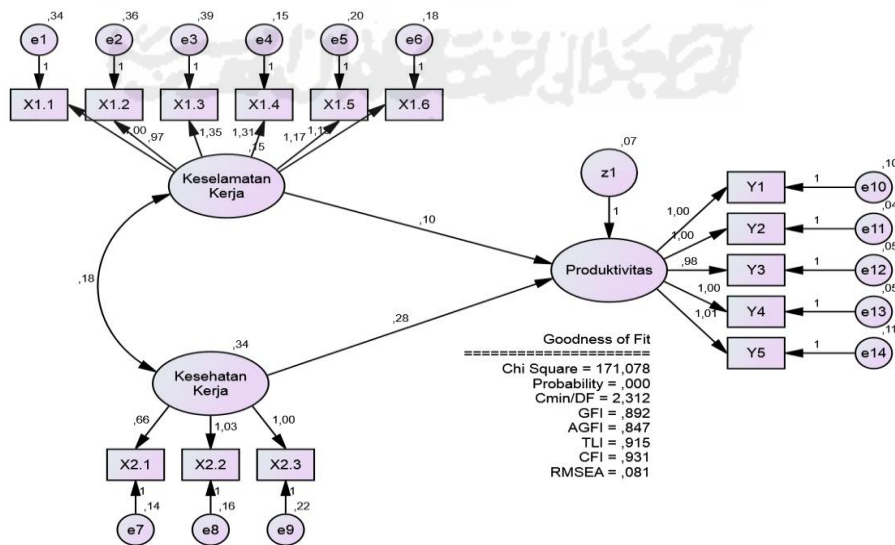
,34 ,36 ,39 ,15 ,20 ,18

e1 e2 e3 e4 e5 e6

1 1 1 1 1 1

X1.1 X1.2 X1.3 X1.4 X1.5 X1.6

,97 1,00 1,35 1,31 ,15 1,17 1,15

Keselamatan Kerja

,07

z1

1

,10

Produktivitas

1,00 1,00 ,98 1,00 1,01

Y1 Y2 Y3 Y4 Y5

1 1 1 1 1

e10 e11 e12 e13 e14

,10 ,04 ,05 ,05 ,11

,18

,28

,34

Kesehatan Kerja

,66 1,03 1,00

X2.1 X2.2 X2.3

1 1 1

,14 ,16 ,22

e7 e8 e9

Goodness of Fit
=====================
Chi Square = 171,078
Probability = ,000
Cmin/DF = 2,312
GFI = ,892
AGFI = ,847
TLI = ,915
CFI = ,931
RMSEA = ,081